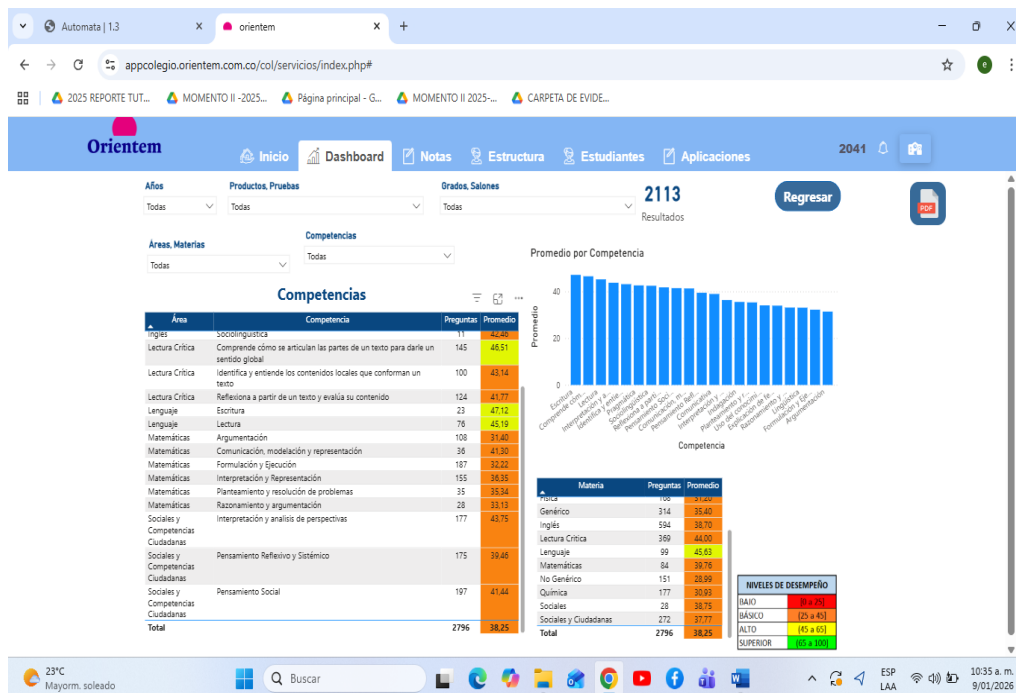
Automata | 1.3
orientem
appcolegio.orientem.com.co/col/servicios/index.php#
2025 REPORTE TUT... MOMENTO II -2025... Página principal - G... MOMENTO II 2025-... CARPETA DE EVIDE...

Orientem
Inicio Dashboard Notas Estructura Estudiantes Aplicaciones
2041

Años
Todas
Productos, Pruebas
Todas
Grados, Salones
Todas
2113
Resultados
Regresar
PDF

Áreas, Materias
Todas
Competencias
Todas

Competencias

| Área | Competencia | Preguntas | Promedio |
|---|---|---|---|
| Inglés | Sociolingüística | 11 | 42,46 |
| Lectura Crítica | Comprende cómo se articulan las partes de un texto para darle un sentido global | 145 | 46,51 |
| Lectura Crítica | Identifica y entiende los contenidos locales que conforman un texto | 100 | 43,14 |
| Lectura Crítica | Reflexiona a partir de un texto y evalúa su contenido | 124 | 41,77 |
| Lenguaje | Escritura | 23 | 47,12 |
| Lenguaje | Lectura | 76 | 45,19 |
| Matemáticas | Argumentación | 108 | 31,40 |
| Matemáticas | Comunicación, modelación y representación | 36 | 41,30 |
| Matemáticas | Formulación y Ejecución | 187 | 32,22 |
| Matemáticas | Interpretación y Representación | 155 | 36,35 |
| Matemáticas | Planteamiento y resolución de problemas | 35 | 35,34 |
| Matemáticas | Razonamiento y argumentación | 28 | 33,13 |
| Sociales y Competencias Ciudadanas | Interpretación y analisis de perspectivas | 177 | 43,75 |
| Sociales y Competencias Ciudadanas | Pensamiento Reflexivo y Sistémico | 175 | 39,46 |
| Sociales y Competencias Ciudadanas | Pensamiento Social | 197 | 41,44 |
| Total | | 2796 | 38,25 |

Promedio por Competencia
Promedio
40
20
0
Escritura
Comprende cóm...
Lectura
Interpretación y a...
Identifica y entie...
Pragmática
Sociolingüística
Reflexiona a parti...
Pensamiento Soci...
Comunicación, m...
Pensamiento Refl...
Comunicativa
Interpretación y ...
Indagación
Planteamiento y ...
Uso del conocim...
Explicación de fe...
Razonamiento y ...
Lingüística
Formulación y Eje...
Argumentación
Competencia

| Materia | Preguntas | Promedio |
|---|---|---|
| Física | 166 | 37,20 |
| Genérico | 314 | 35,40 |
| Inglés | 594 | 38,70 |
| Lectura Crítica | 369 | 44,00 |
| Lenguaje | 99 | 45,63 |
| Matemáticas | 84 | 39,76 |
| No Genérico | 151 | 28,99 |
| Química | 177 | 30,93 |
| Sociales | 28 | 38,75 |
| Sociales y Ciudadanas | 272 | 37,77 |
| Total | 2796 | 38,25 |

NIVELES DE DESEMPEÑO
| | |
|---|---|
| BAJO | [0 a 25) |
| BÁSICO | [25 a 45) |
| ALTO | [45 a 65] |
| SUPERIOR | [65 a 100] |

23°C
Mayorm. soleado
Buscar
ESP
LAA
10:35 a. m.
9/01/2026